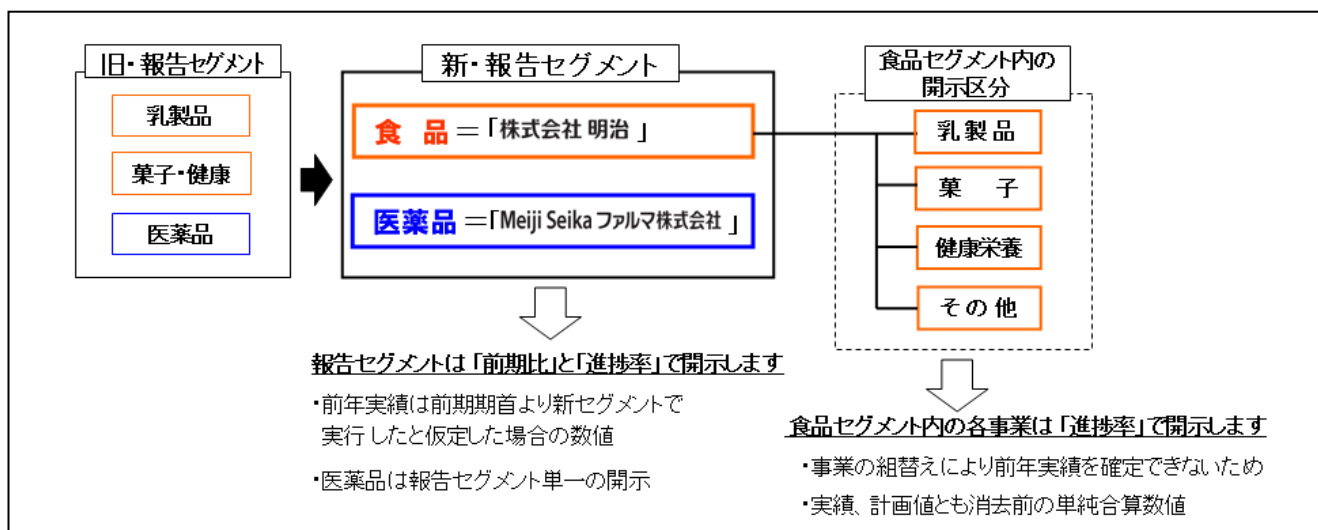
旧・報告セグメント

乳製品

菓子・健康

医薬品

新・報告セグメント

食　品 ＝「株式会社 明治」

医薬品 ＝「Meiji Seika ファルマ株式会社」

食品セグメント内の開示区分

乳製品

菓　子

健康栄養

その他

報告セグメントは「前期比」と「進捗率」で開示します

・前年実績は前期期首より新セグメントで実行したと仮定した場合の数値

・医薬品は報告セグメント単一の開示

食品セグメント内の各事業は「進捗率」で開示します

・事業の組替えにより前年実績を確定できないため

・実績、計画値とも消去前の単純合算数値